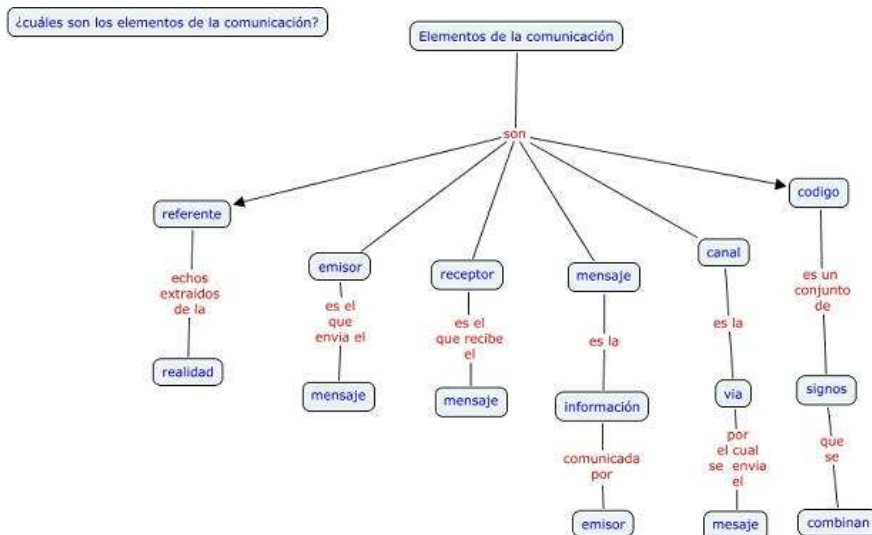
¿cuáles son los elementos de la comunicación?

Elementos de la comunicación

son

referente
echos extraidos de la
realidad

emisor
es el que envia el
mensaje

receptor
es el que recibe el
mensaje

mensaje
es la
información
comunicada por
emisor

canal
es la
via
por el cual se envia el
mesaje

codigo
es un conjunto de
signos
que se
combinan